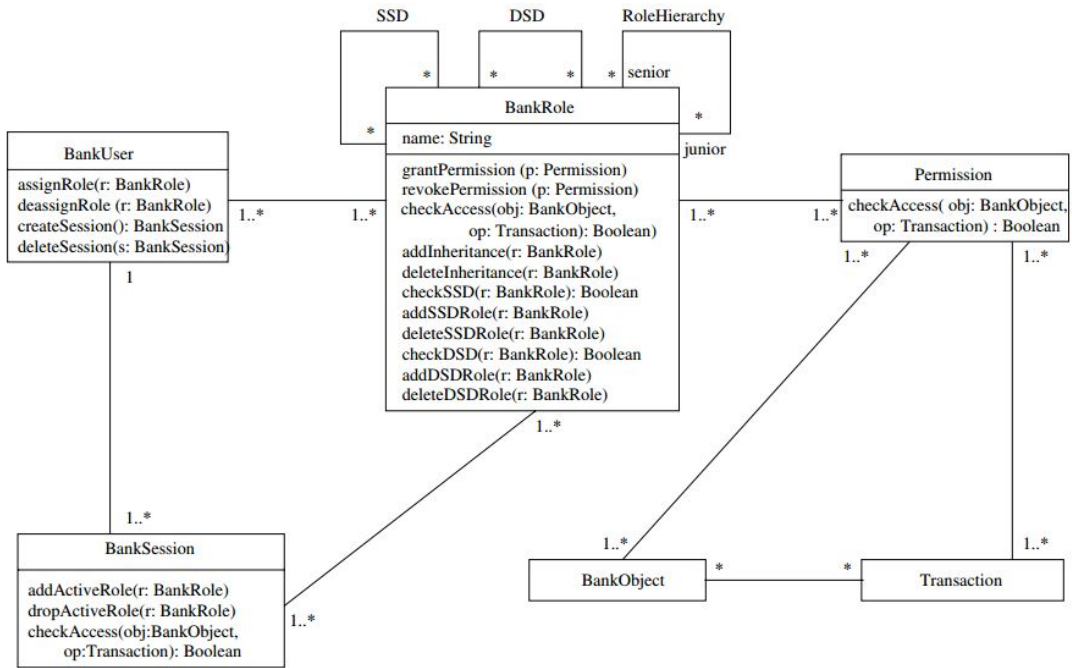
SSD

DSD

RoleHierarchy

*

*

*

*

senior

*

*

BankRole

name: String

junior

grantPermission (p: Permission)
revokePermission (p: Permission)
checkAccess(obj: BankObject, op: Transaction): Boolean)
addInheritance(r: BankRole)
deleteInheritance(r: BankRole)
checkSSD(r: BankRole): Boolean
addSSDRole(r: BankRole)
deleteSSDRole(r: BankRole)
checkDSD(r: BankRole): Boolean
addDSDRole(r: BankRole)
deleteDSDRole(r: BankRole)

BankUser

assignRole(r: BankRole)
deassignRole (r: BankRole)
createSession(): BankSession
deleteSession(s: BankSession)

1..*

1..*

1..*

1..*

Permission

checkAccess( obj: BankObject, op: Transaction) : Boolean

1..*

1..*

1

1..*

1..*

BankSession

addActiveRole(r: BankRole)
dropActiveRole(r: BankRole)
checkAccess(obj:BankObject, op:Transaction): Boolean

1..*

1..*

1..*

BankObject

*

*

Transaction